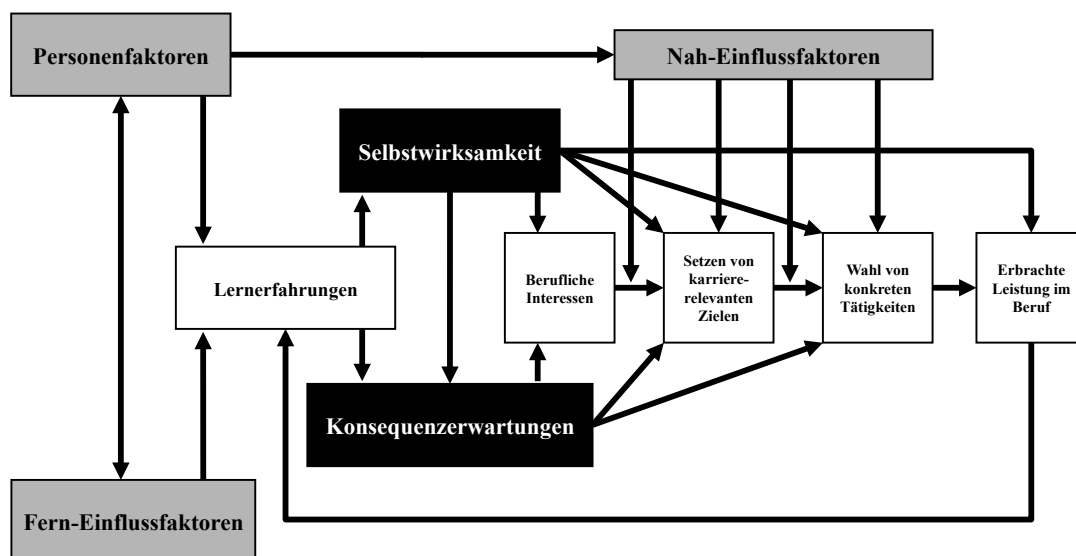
Personenfaktoren

Nah-Einflussfaktoren

Selbstwirksamkeit

Lernerfahrungen

Berufliche Interessen

Setzen von karriere-relevanten Zielen

Wahl von konkreten Tätigkeiten

Erbrachte Leistung im Beruf

Konsequenzerwartungen

Fern-Einflussfaktoren